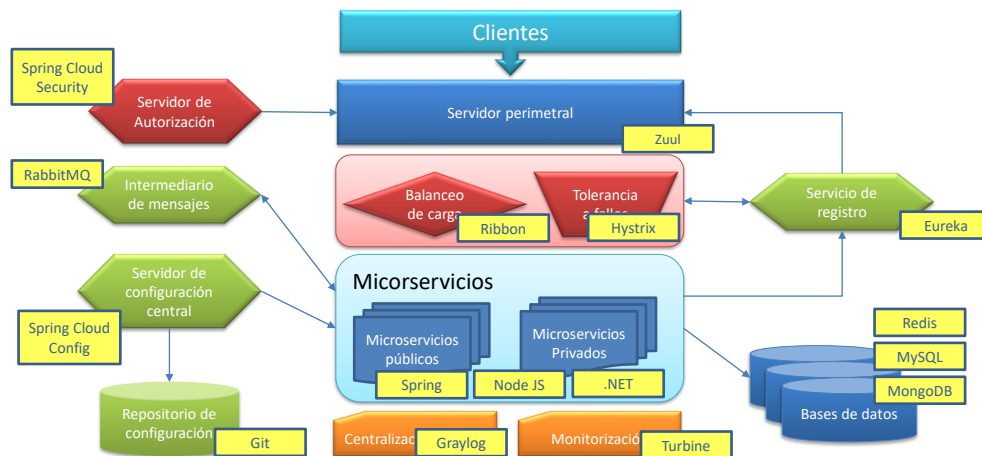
Clientes

Spring Cloud Security

Servidor de Autorización

Servidor perimetral

Zuul

RabbitMQ

Intermediario de mensajes

Balanceo de carga

Ribbon

Tolerancia a fallos

Hystrix

Servicio de registro

Eureka

Servidor de configuración central

Spring Cloud Config

Micorservicios

Microservicios públicos

Microservicios Privados

Spring

Node JS

.NET

Redis

MySQL

MongoDB

Bases de datos

Repositorio de configuración

Git

Centralizac

Graylog

Monitorizació

Turbine